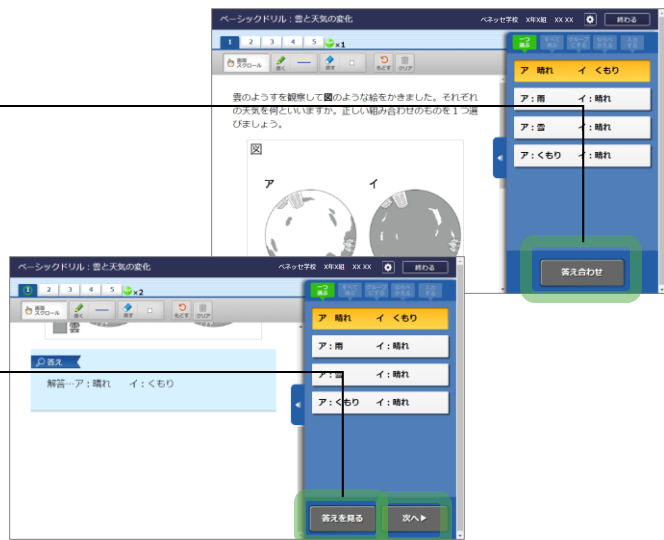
ベーシックドリル：雲と天気の変化
ベネッセ学校 X年X組 XX XX
終わる
1 2 3 4 5 ×1
画面スクロール 書く 消す もどす クリア

雲のようすを観察して図のような絵をかきました。それぞれの天気を何といいますか。正しい組み合わせのものを１つ選びましょう。

図
ア イ

ア 晴れ イ くもり
ア：雨 イ：晴れ
ア：雪 イ：晴れ
ア：くもり イ：晴れ
答え合わせ

ベーシックドリル：雲と天気の変化
ベネッセ学校 X年X組 XX XX
終わる
1 2 3 4 5 ×2
画面スクロール 書く 消す もどす クリア
雲
答え
解答…ア：晴れ イ：くもり

ア 晴れ イ くもり
ア：雨 イ：晴れ
ア：雪 イ：晴れ
ア：くもり イ：晴れ
答えを見る
次へ▶